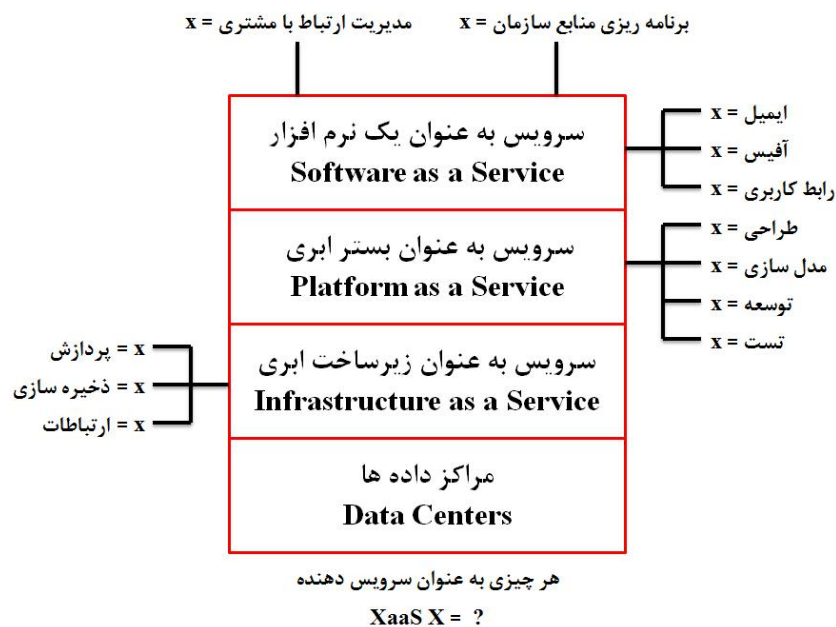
x = مدیریت ارتباط با مشتری
x = برنامه ریزی منابع سازمان

سرویس به عنوان یک نرم افزار
Software as a Service

x = ایمیل
x = آفیس
x = رابط کاربری

سرویس به عنوان بستر ابری
Platform as a Service

x = طراحی
x = مدل سازی
x = توسعه
x = تست

x = پردازش
x = ذخیره سازی
x = ارتباطات

سرویس به عنوان زیرساخت ابری
Infrastructure as a Service

مراکز داده ها
Data Centers

هر چیزی به عنوان سرویس دهنده
XaaS X = ?